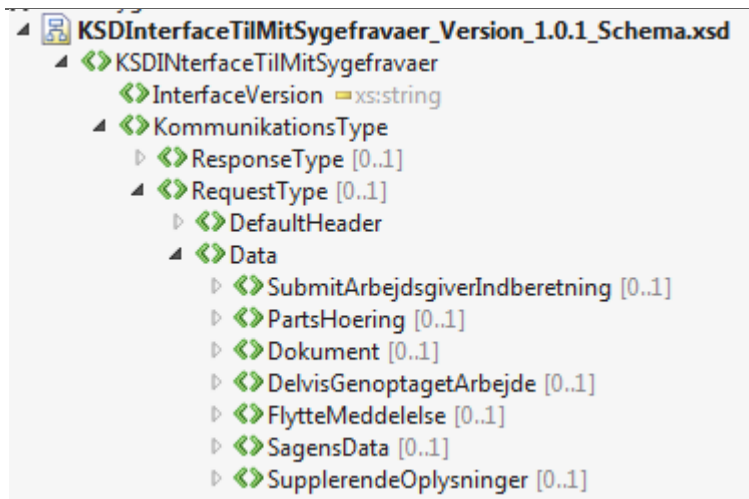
KSDInterfaceTilMitSygefravaer_Version_1.0.1_Schema.xsd
KSDINterfaceTilMitSygefravaer
InterfaceVersion xs:string
KommunikationsType
ResponseType [0..1]
RequestType [0..1]
DefaultHeader
Data
SubmitArbejdsgiverIndberetning [0..1]
PartsHoering [0..1]
Dokument [0..1]
DelvisGenoptagetArbejde [0..1]
FlytteMeddelelse [0..1]
SagensData [0..1]
SupplerendeOplysninger [0..1]